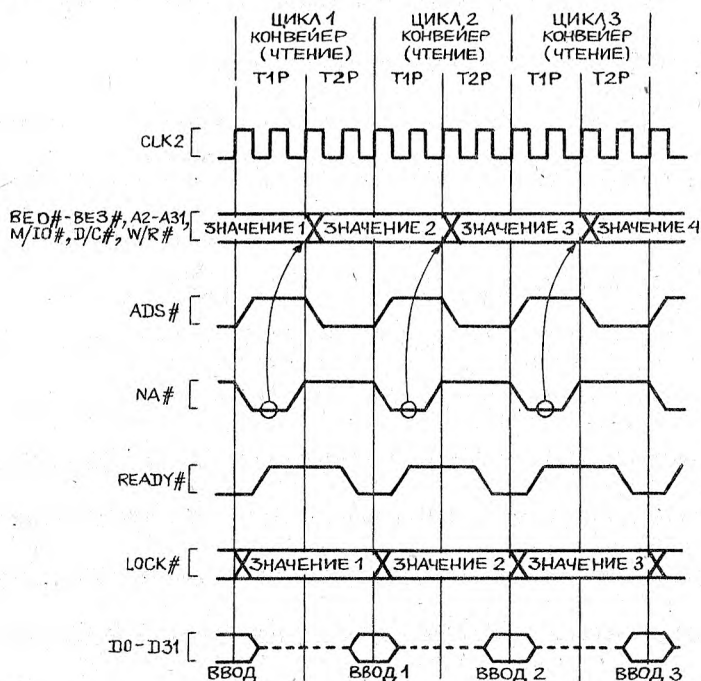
ЦИКЛ 1 КОНВЕЙЕР (ЧТЕНИЕ)
ЦИКЛ 2 КОНВЕЙЕР (ЧТЕНИЕ)
ЦИКЛ 3 КОНВЕЙЕР (ЧТЕНИЕ)

T1P T2P T1P T2P T1P T2P

CLK2

BE0#-BE3#, A2-A31, M/IO#, D/C#, W/R#
ЗНАЧЕНИЕ 1 ЗНАЧЕНИЕ 2 ЗНАЧЕНИЕ 3 ЗНАЧЕНИЕ 4

ADS#

NA#

READY#

LOCK#
ЗНАЧЕНИЕ 1 ЗНАЧЕНИЕ 2 ЗНАЧЕНИЕ 3

D0-D31

ВВОД ВВОД 1 ВВОД 2 ВВОД 3